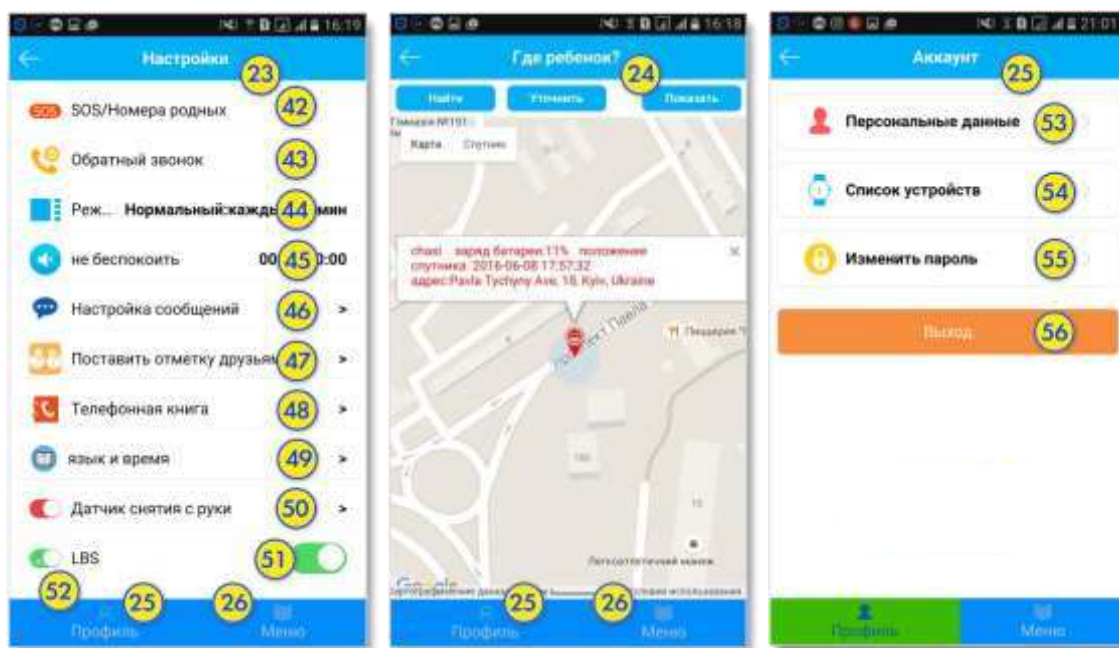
16:19

Настройки 23

SOS SOS/Номера родных 42

Обратный звонок 43

Реж... Нормальный:кажды 44 мин

не беспокоить 00 45 0:00

Настройка сообщений 46 >

Поставить отметку друзьям 47 >

Телефонная книга 48 >

язык и время 49 >

Датчик снятия с руки 50 >

LBS 51

52 25 26

Профиль Меню

16:18

Где ребенок? 24

Найти Уточнить Показать

Гимназия №191

Карта Спутник

chasi заряд батареи:11% положение спутника 2016-06-08 17:57:32 адрес:Pavla Tychyny Ave, 18, Kyiv, Ukraine

Пиццерия

Google

25 26

Профиль Меню

21:01

Аккаунт 25

Персональные данные 53

Список устройств 54

Изменить пароль 55

Выход 56

Профиль Меню